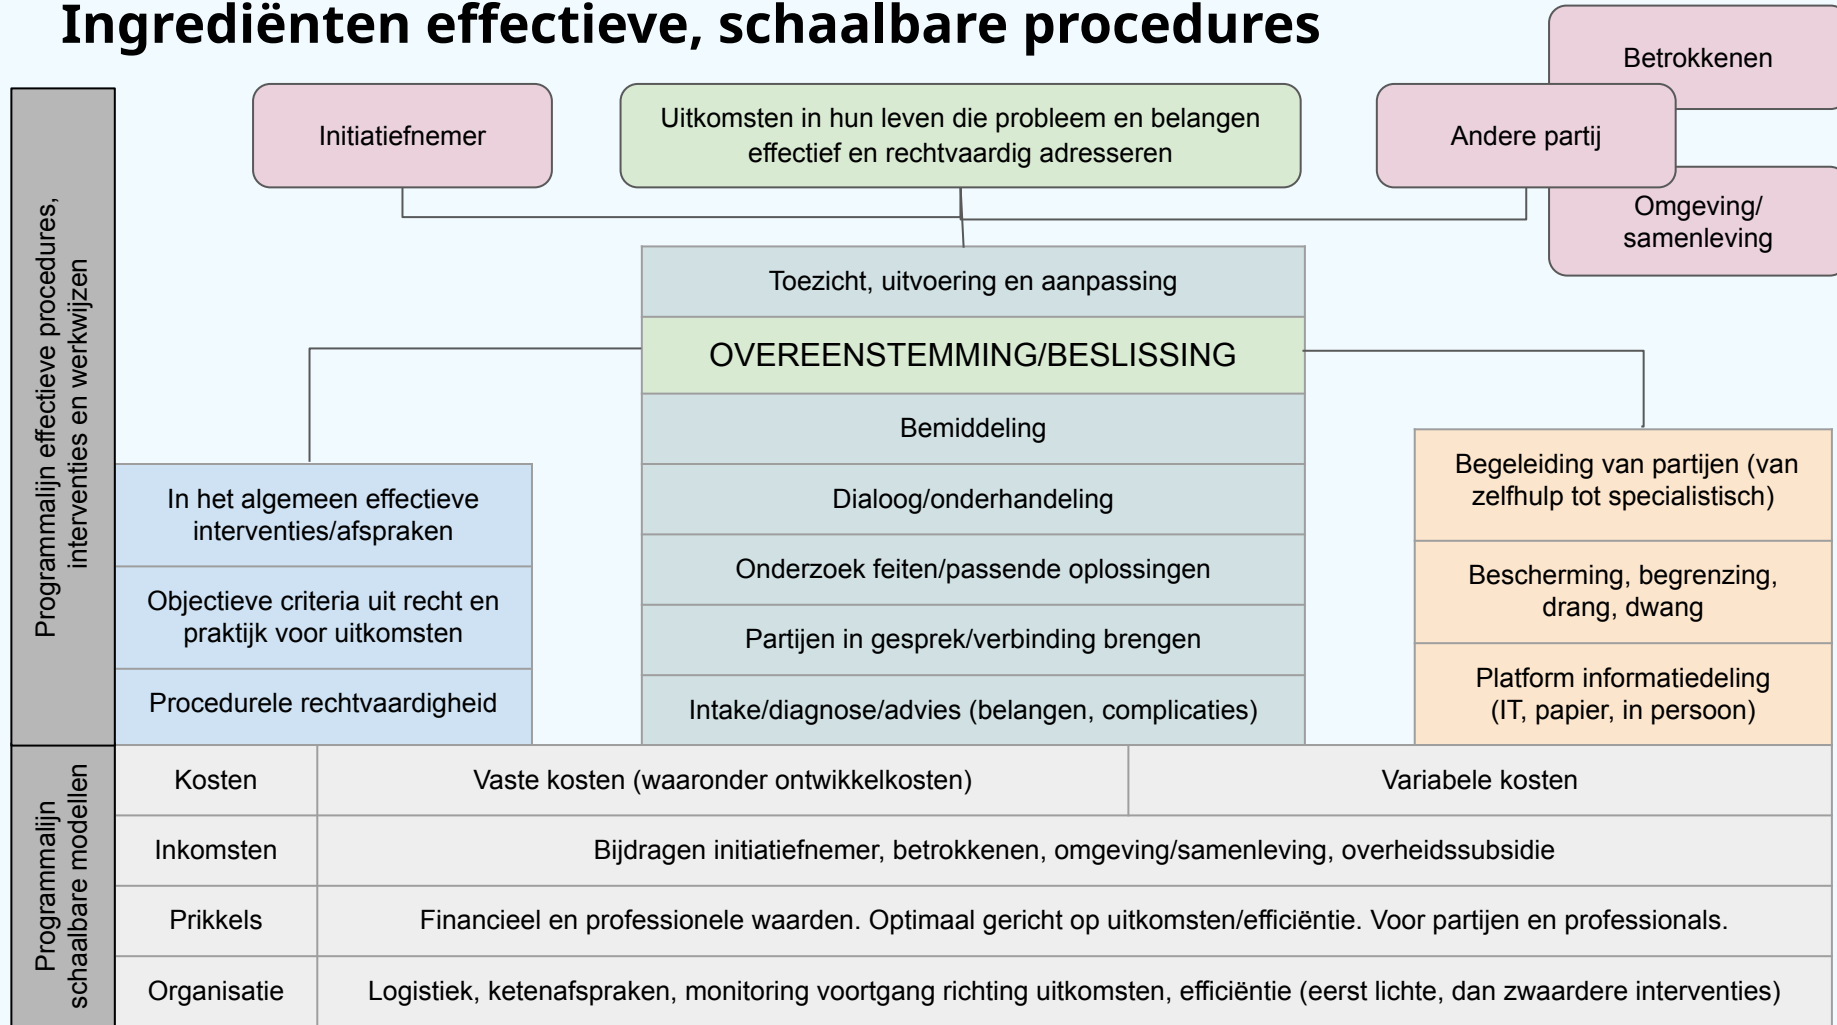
Ingrediënten effectieve, schaalbare procedures

Betrokkenen

Initiatiefnemer

Uitkomsten in hun leven die probleem en belangen effectief en rechtvaardig adresseren

Andere partij

Omgeving/ samenleving

Programmalijn effectieve procedures, interventies en werkwijzen

Toezicht, uitvoering en aanpassing

OVEREENSTEMMING/BESLISSING

Bemiddeling

Dialoog/onderhandeling

Onderzoek feiten/passende oplossingen

Partijen in gesprek/verbinding brengen

Intake/diagnose/advies (belangen, complicaties)

In het algemeen effectieve interventies/afspraken

Objectieve criteria uit recht en praktijk voor uitkomsten

Procedurele rechtvaardigheid

Begeleiding van partijen (van zelfhulp tot specialistisch)

Bescherming, begrenzing, drang, dwang

Platform informatiedeling (IT, papier, in persoon)

Programmalijn schaalbare modellen

| Kosten | Vaste kosten (waaronder ontwikkelkosten) | Variabele kosten |
|---|---|---|
| Inkomsten | Bijdragen initiatiefnemer, betrokkenen, omgeving/samenleving, overheidssubsidie | |
| Prikkels | Financieel en professionele waarden. Optimaal gericht op uitkomsten/efficiëntie. Voor partijen en professionals. | |
| Organisatie | Logistiek, ketenafspraken, monitoring voortgang richting uitkomsten, efficiëntie (eerst lichte, dan zwaardere interventies) | |